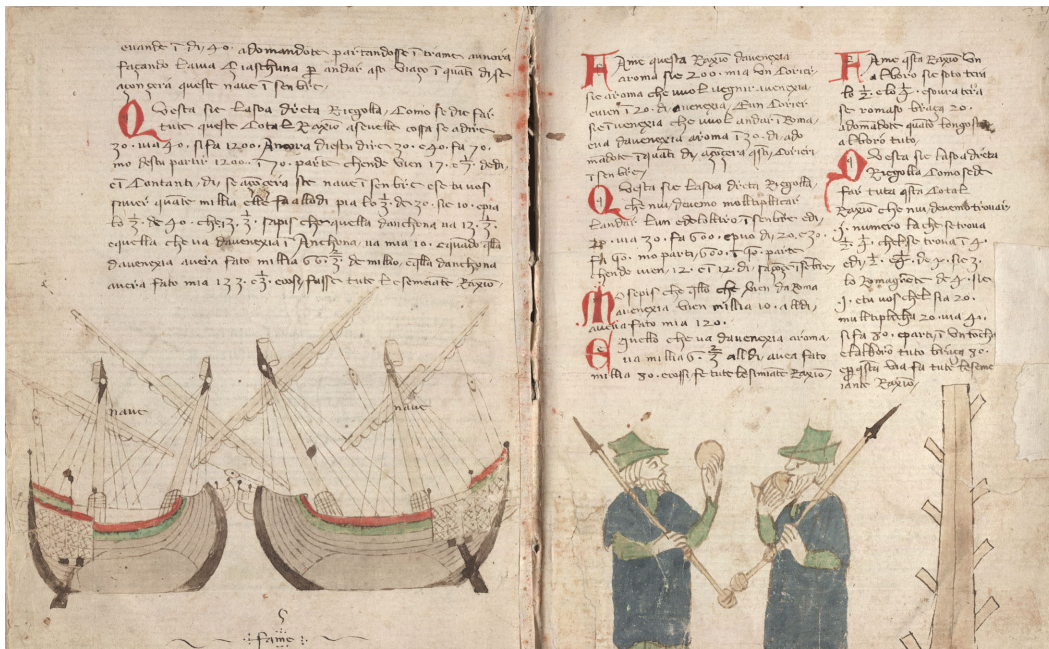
chiamate i dì 40 adomandote partandose i 2 nave ancora façando chamma ciaschuna p andar aso viaço i quanti dì se incontrerà queste naue i sembre.

Questa sie la soa dicta regolla. Como se die far tute queste cotal raxion a seneste cossa se adrie 30 mia 40 . fa 1200 . ancora dixesti adrie 70 . e 40 . fa 70 . mo sesti partir 1200 . i 70 . parte chende uien 17 . e $\frac{1}{7}$ de dì . et tanti dì se ancora sie naue i sembre . ese tu uos prouar quante millia ch'è fata ladi pia lo $\frac{1}{7}$ de 30 . sie 10 . epia lo $\frac{1}{7}$ de 40 . che 13 $\frac{1}{3}$ . pepiso che quella danchona na 13 $\frac{1}{3}$ . e questa che ua da uenexia i anchona ua mia 10 . e quado qsta da uenexia auerà fato millia 6 $\frac{2}{3}$ de millio . e qsta danchona auerà fato mia 133 $\frac{1}{3}$ . e cosi fasse tute le semeiante raxio

naue

naue

fame

Fame questa raxio da uenexia a roma sie 200 . mia un corier se a roma che uuol uegnir a uenexia . e uien 120 . dì a uenexia . Vun corier sie i uenexia che uuol andar i roma . e ua da uenexia a roma 120 . dì ado mando i quanti dì se scontrera qsti corieri i sembre

Questa sie la soa dicta regolla . che nui deuemo moltiplicar l'andar d'un e desotrovo i sembre . cioè 20 . mia 30 . fa 600 . e puo di 20 . e 30 . fa 50 . mo parti 600 . i 50 . parte i sende uien 12 . et 12 dì s'aqoge i sembre

Ma se pepise che qsto che uien da roma a uenexia a uien millia 10 . e l'altri auerà fato mia 120 .

E questa che ua da uenexia a roma ua millia 6 $\frac{2}{3}$ . alt'r aueria fato millia 80 . e così se tute le semiante raxio

Fame qsta raxio d'un arboro se soto tera $\frac{1}{3}$ . e lo $\frac{1}{4}$ . e sopra terra se romaso braça 20 . adomandote quanto fongo se l'arboro tuto

Questa sie la soa dicta regolla come se de far tuta qsta cotal raxio che nui deuemo trouar . j . numero la che se troua $\frac{1}{3}$ . e $\frac{1}{4}$ . chè se troua 12 . e lo $\frac{1}{3}$ . e $\frac{1}{4}$ . de 12 . se 7 . lo romagnente de 5 . se 5 . e tu uo se chel sia 20 . multiplicha 20 . mia 12 . sie 240 . e parti i 5 . tochi 48 e l'arboro tuto braça 48 . e qsto sia fa tute le semeiante raxio